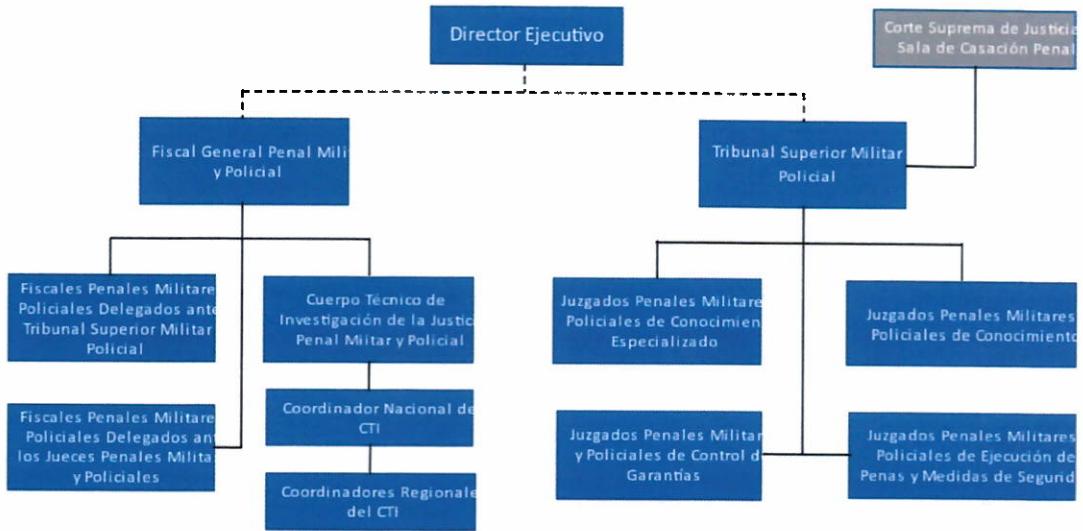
Director Ejecutivo

Corte Suprema de Justicia Sala de Casación Penal

Fiscal General Penal Mili y Policial

Tribunal Superior Militar Policial

Fiscales Penales Militare Policiales Delegados ante Tribunal Superior Militar Policial

Cuerpo Técnico de Investigación de la Justic Penal Mitar y Policial

Juzgados Penales Militare Policiales de Conocimien Especializado

Juzgados Penales Militares Policiales de Conocimiento

Coordinador Nacional de CTI

Fiscales Penales Militare Policiales Delegados an los Jueces Penales Milita y Policiales

Juzgados Penales Militar y Policiales de Control d Garantías

Juzgados Penales Militares Policiales de Ejecución de Penas y Medidas de Segurid

Coordinadores Regionale del CTI